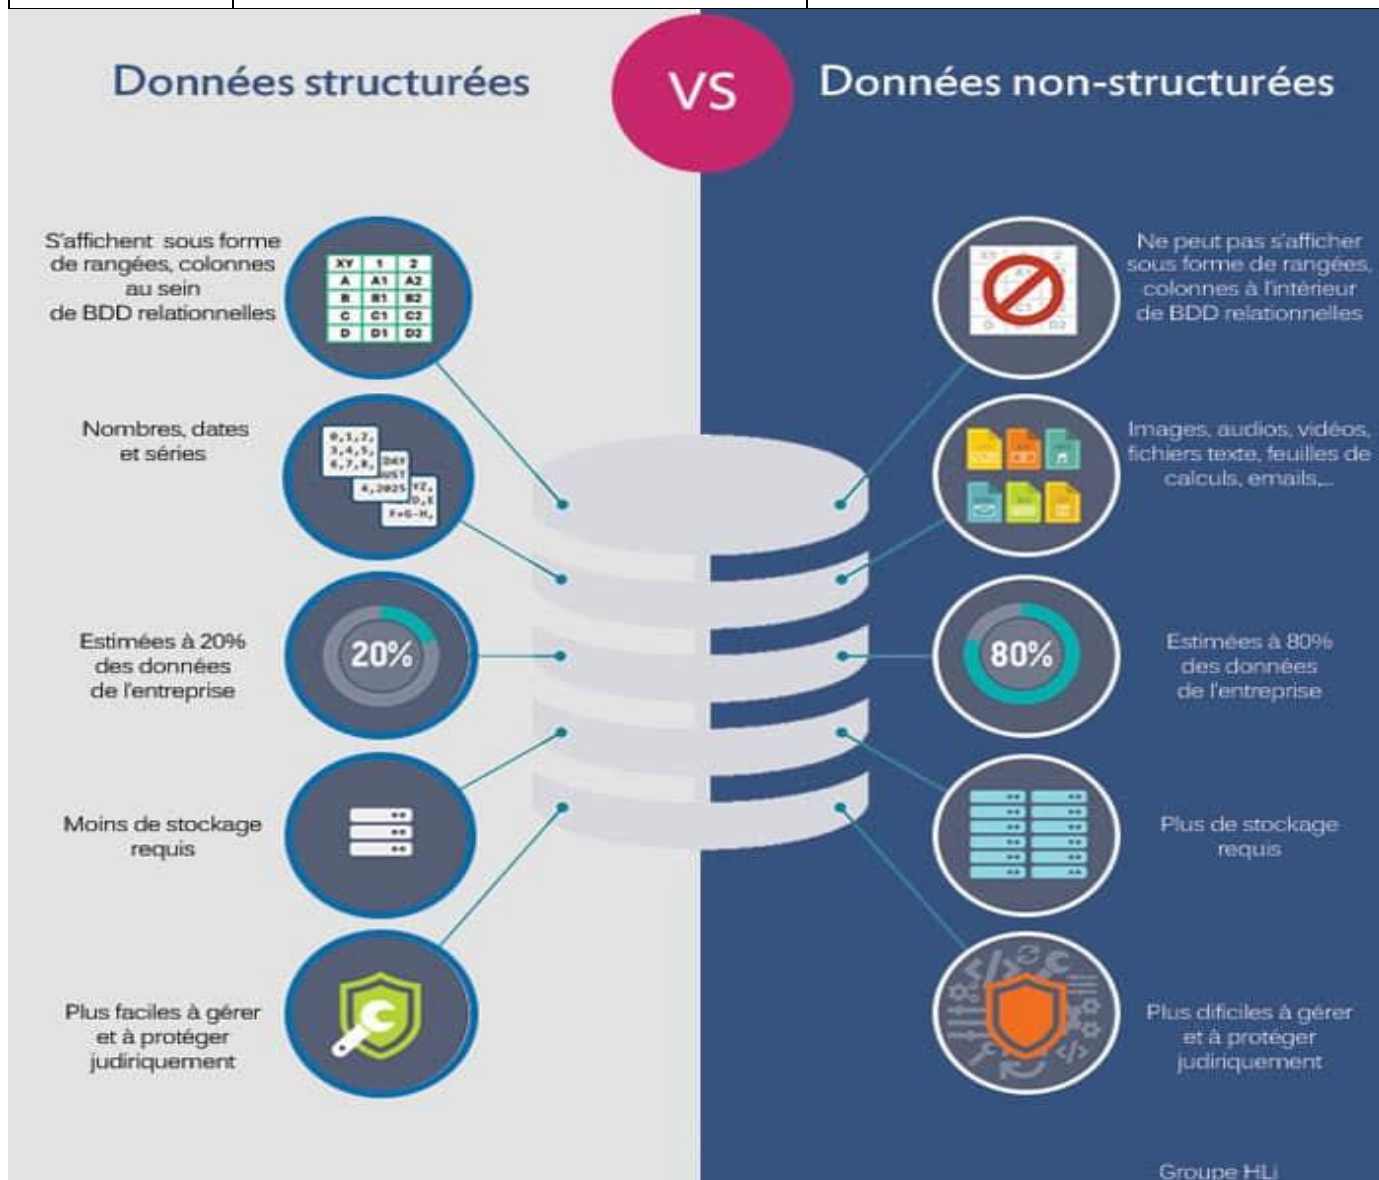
Données structurées

VS

Données non-structurées

S'affichent sous forme de rangées, colonnes au sein de BDD relationnelles

| XY | 1 | 2 |
|---|---|---|
| A | A1 | A2 |
| B | B1 | B2 |
| C | C1 | C2 |
| D | D1 | D2 |

Ne peut pas s'afficher sous forme de rangées, colonnes à l'intérieur de BDD relationnelles

Nombres, dates et séries

0,1,2, 3,4,5, 6,7,8, DEF UST 4,2025 YZ, D,E F+G-H,

Images, audios, vidéos, fichiers texte, feuilles de calculs, emails,...

Estimées à 20% des données de l'entreprise

20%

80%

Estimées à 80% des données de l'entreprise

Moins de stockage requis

Plus de stockage requis

Plus faciles à gérer et à protéger judiriquement

Plus dificiles à gérer et à protéger judiriquement

Groupe HLi